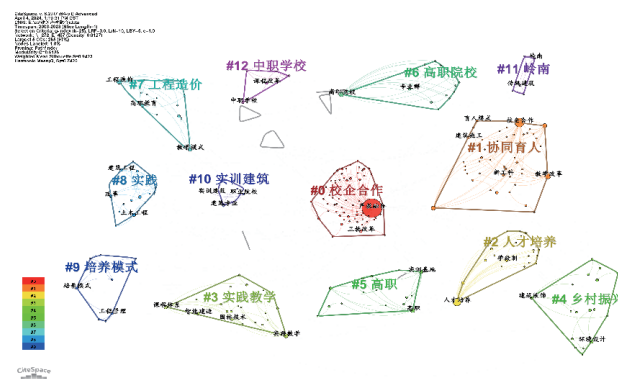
CiteSpace, v. 6.2.R7 (64-bit) Advanced
April 4, 2024, 1:16:31 PM CST

#12 中职学校
#7 工程造价
#6 高职院校
#11 岭南
#1 协同育人
#8 实践
#10 实训建筑
#0 校企合作
#2 人才培养
#9 培养模式
#3 实践教学
#5 高职
#4 乡村振兴

工程造价
高职教育
教学模式
课程改革
中职学校
高职院校
专业群
岭南
传统建筑
育人模式
校企合作
建筑施工
新工科
教学改革
工程
实训建筑
职业技能
建筑专业
实践
土木工程
二级学院
学徒制
人才培养
培养模式
工作过程
课程思政
实践教学
智能建造
实训基地
高职
建筑装饰
环境设计

CiteSpace